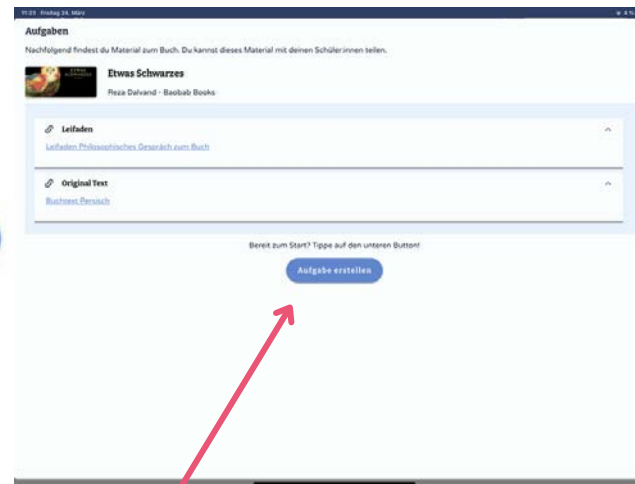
11:23 Freitag 24. März

4 %

Aufgaben

Nachfolgend findest du Material zum Buch. Du kannst dieses Material mit deinen Schüler:innen teilen.

ETWAS SCHWARZES

Etwas Schwarzes

Reza Dalvand · Baobab Books

Leifaden

Leifaden Philosophisches Gespräch zum Buch

Original Text

Buchtext Persisch

Bereit zum Start? Tippe auf den unteren Button!

Aufgabe erstellen